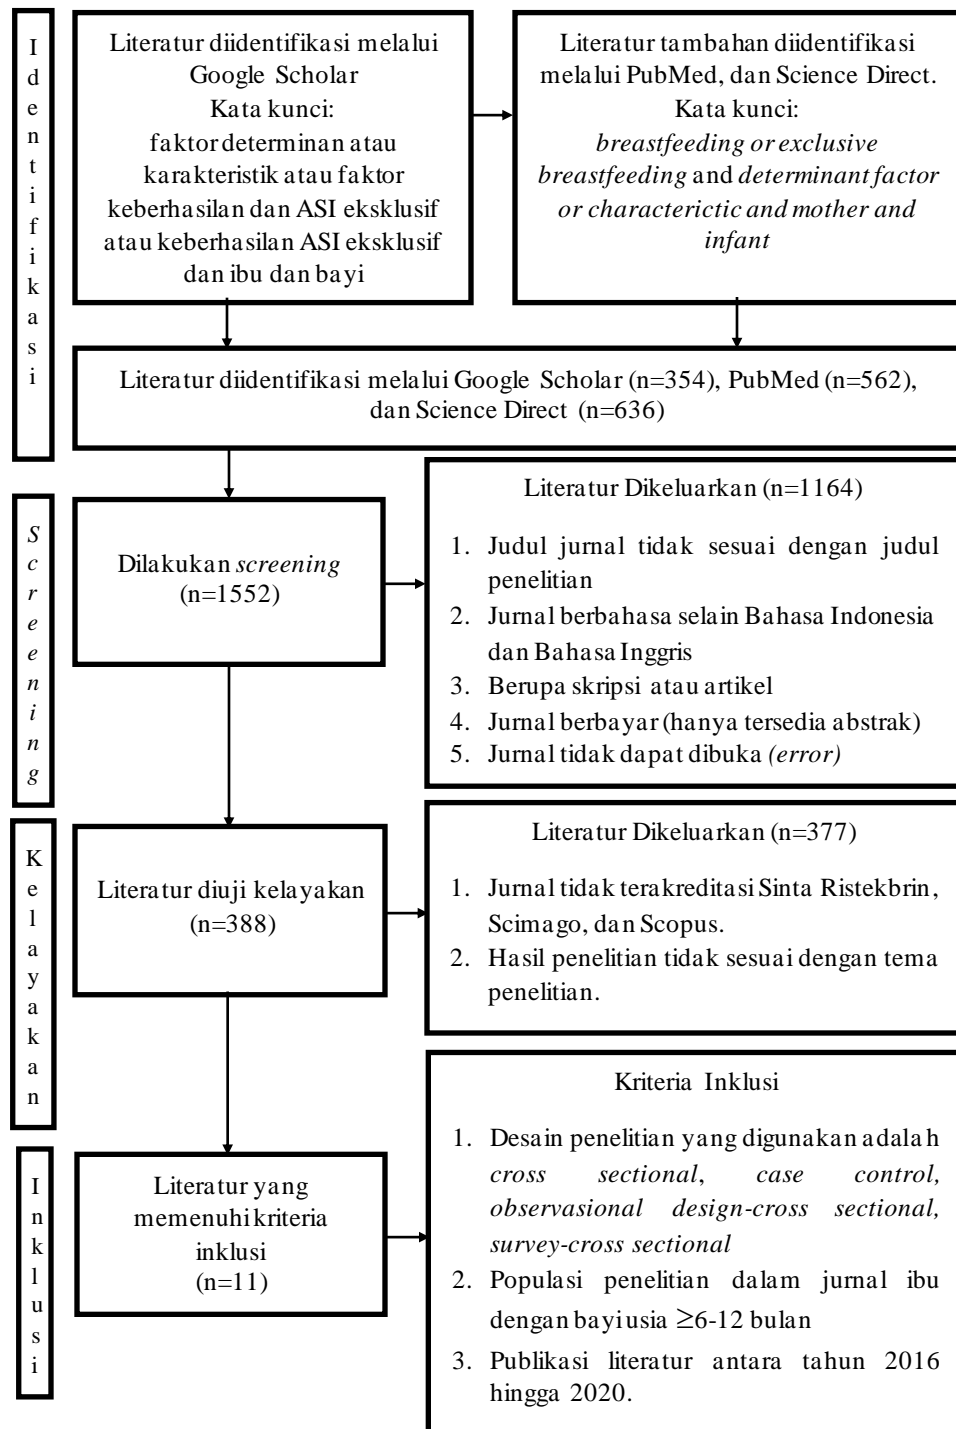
Identifikasi

Literatur diidentifikasi melalui Google Scholar
Kata kunci:
faktor determinan atau karakteristik atau faktor keberhasilan dan ASI eksklusif atau keberhasilan ASI eksklusif dan ibu dan bayi

Literatur tambahan diidentifikasi melalui PubMed, dan Science Direct.
Kata kunci:
*breastfeeding or exclusive breastfeeding* and *determinant factor or characterictic and mother and infant*

Literatur diidentifikasi melalui Google Scholar (n=354), PubMed (n=562), dan Science Direct (n=636)

*Screening*

Dilakukan *screening* (n=1552)

Literatur Dikeluarkan (n=1164)

1. Judul jurnal tidak sesuai dengan judul penelitian
2. Jurnal berbahasa selain Bahasa Indonesia dan Bahasa Inggris
3. Berupa skripsi atau artikel
4. Jurnal berbayar (hanya tersedia abstrak)
5. Jurnal tidak dapat dibuka *(error)*

Kelayakan

Literatur diuji kelayakan (n=388)

Literatur Dikeluarkan (n=377)

1. Jurnal tidak terakreditasi Sinta Ristekbrin, Scimago, dan Scopus.
2. Hasil penelitian tidak sesuai dengan tema penelitian.

Inklusi

Literatur yang memenuhi kriteria inklusi (n=11)

Kriteria Inklusi

1. Desain penelitian yang digunakan adalah *cross sectional*, *case control, observasional design-cross sectional, survey-cross sectional*
2. Populasi penelitian dalam jurnal ibu dengan bayi usia $\geq$6-12 bulan
3. Publikasi literatur antara tahun 2016 hingga 2020.